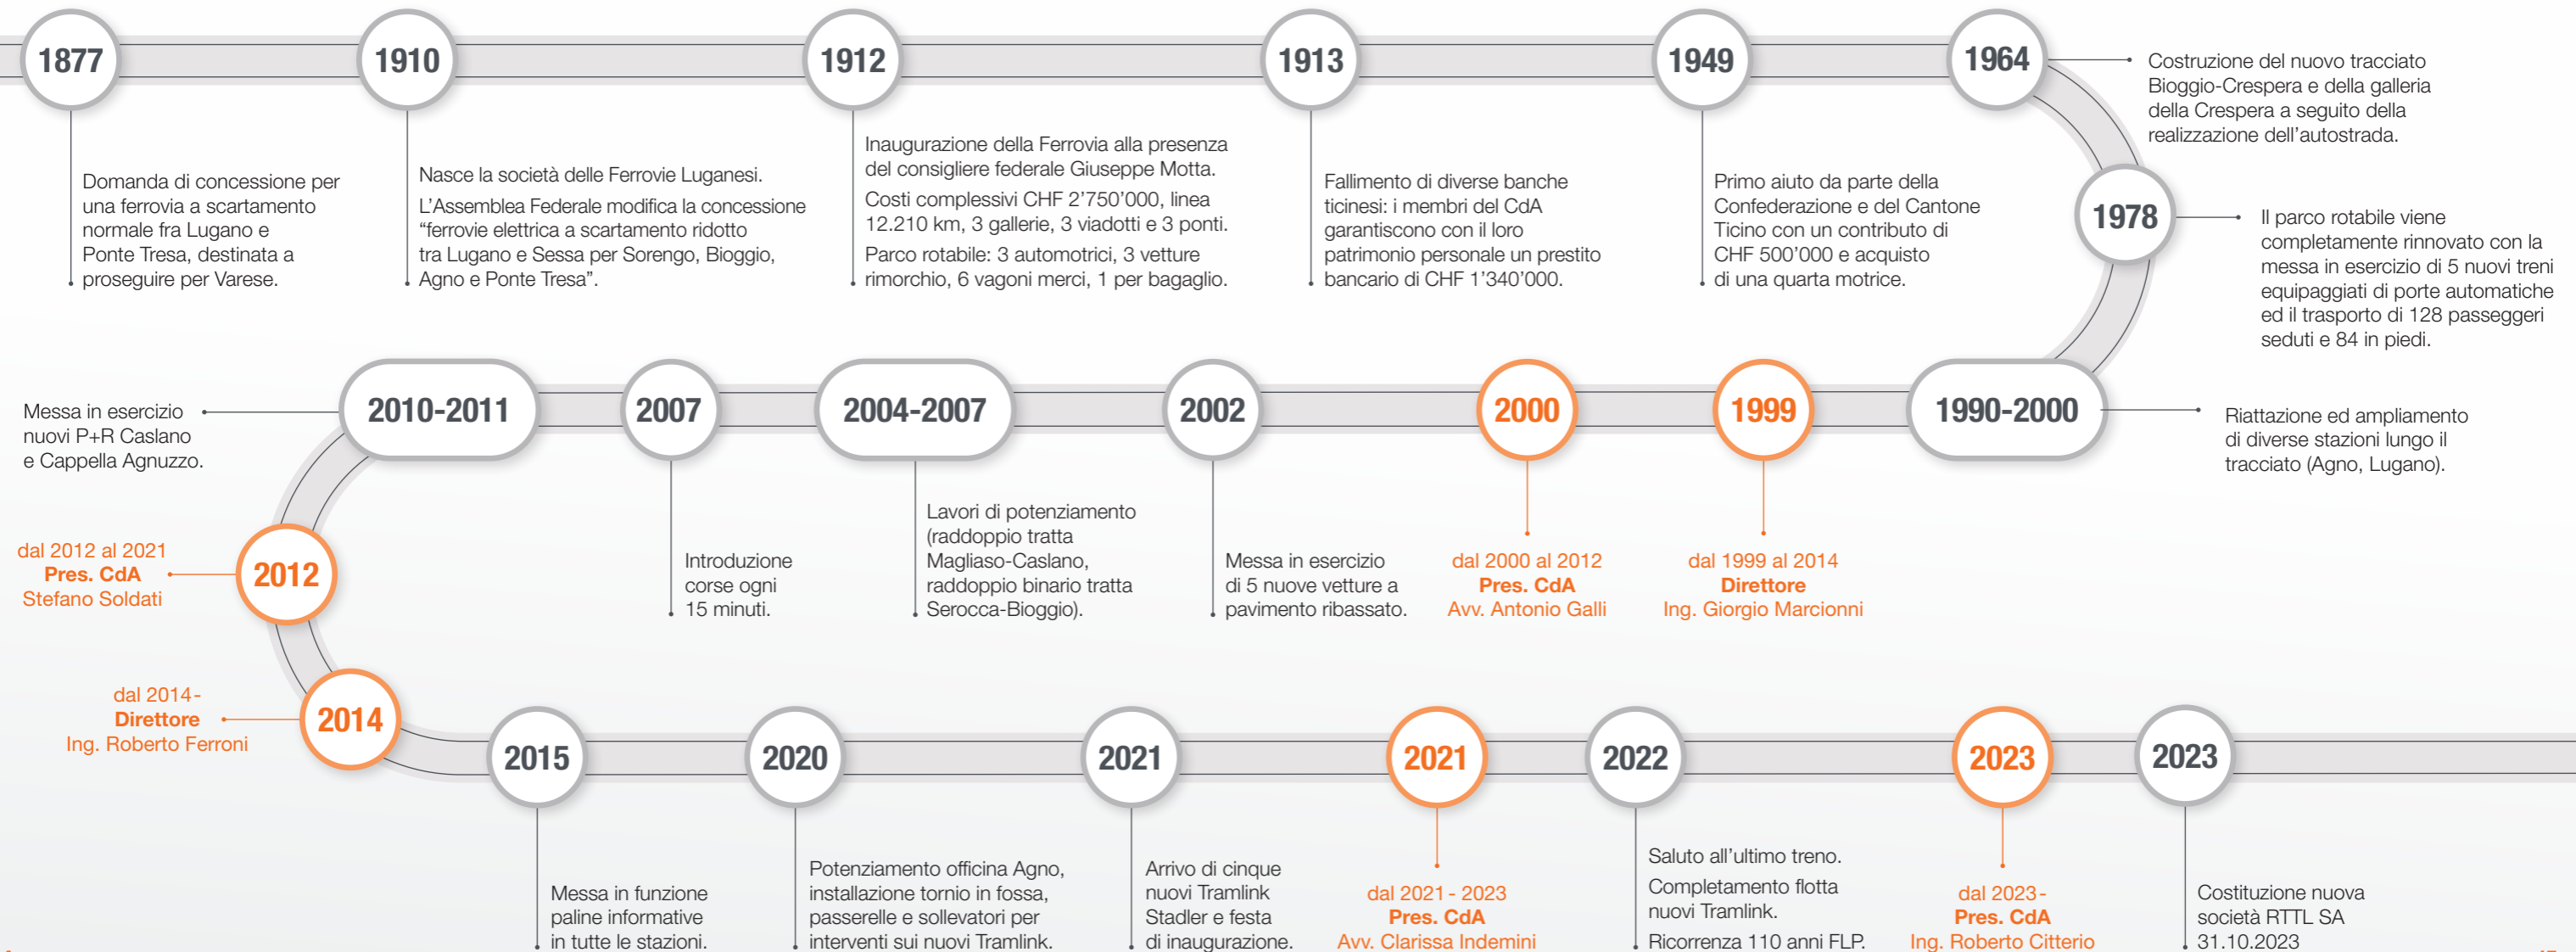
1877

Domanda di concessione per una ferrovia a scartamento normale fra Lugano e Ponte Tresa, destinata a proseguire per Varese.

1910

Nasce la società delle Ferrovie Luganesi.

L'Assemblea Federale modifica la concessione "ferrovie elettrica a scartamento ridotto tra Lugano e Sessa per Sorengo, Bioggio, Agno e Ponte Tresa".

1912

Inaugurazione della Ferrovia alla presenza del consigliere federale Giuseppe Motta.

Costi complessivi CHF 2'750'000, linea 12.210 km, 3 gallerie, 3 viadotti e 3 ponti.

Parco rotabile: 3 automotrici, 3 vetture rimorchio, 6 vagoni merci, 1 per bagaglio.

1913

Fallimento di diverse banche ticinesi: i membri del CdA garantiscono con il loro patrimonio personale un prestito bancario di CHF 1'340'000.

1949

Primo aiuto da parte della Confederazione e del Cantone Ticino con un contributo di CHF 500'000 e acquisto di una quarta motrice.

1964

Costruzione del nuovo tracciato Bioggio-Crespera e della galleria della Crespera a seguito della realizzazione dell'autostrada.

1978

Il parco rotabile viene completamente rinnovato con la messa in esercizio di 5 nuovi treni equipaggiati di porte automatiche ed il trasporto di 128 passeggeri seduti e 84 in piedi.

1990-2000

Riattazione ed ampliamento di diverse stazioni lungo il tracciato (Agno, Lugano).

1999

dal 1999 al 2014
Direttore
Ing. Giorgio Marcionni

2000

dal 2000 al 2012
Pres. CdA
Avv. Antonio Galli

2002

Messa in esercizio di 5 nuove vetture a pavimento ribassato.

2004-2007

Lavori di potenziamento (raddoppio tratta Magliaso-Caslano, raddoppio binario tratta Serocca-Bioggio).

2007

Introduzione corse ogni 15 minuti.

2010-2011

Messa in esercizio nuovi P+R Caslano e Cappella Agnuzzo.

2012

dal 2012 al 2021
Pres. CdA
Stefano Soldati

2014

dal 2014-
Direttore
Ing. Roberto Ferroni

2015

Messa in funzione paline informative in tutte le stazioni.

2020

Potenziamento officina Agno, installazione tornio in fossa, passerelle e sollevatori per interventi sui nuovi Tramlink.

2021

Arrivo di cinque nuovi Tramlink Stadler e festa di inaugurazione.

2021

dal 2021 - 2023
Pres. CdA
Avv. Clarissa Indemini

2022

Saluto all'ultimo treno.

Completamento flotta nuovi Tramlink.

Ricorrenza 110 anni FLP.

2023

dal 2023 -
Pres. CdA
Ing. Roberto Citterio

2023

Costituzione nuova società RTTL SA 31.10.2023